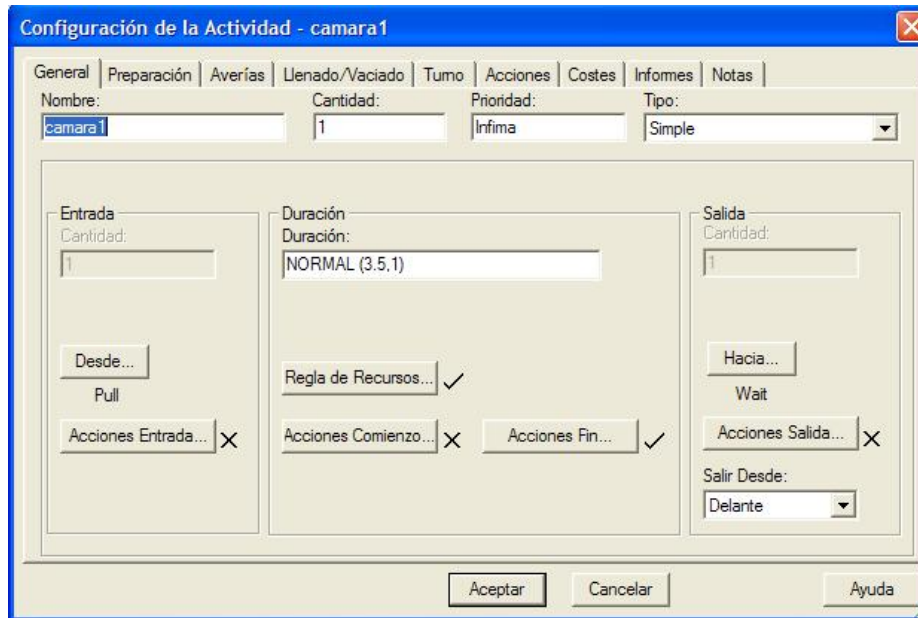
Configuración de la Actividad - camara1

General | Preparación | Averías | Llenado/Vaciado | Turno | Acciones | Costes | Informes | Notas

Nombre:
camara1
Cantidad:
1
Prioridad:
Infima
Tipo:
Simple

Entrada
Cantidad:
1
Desde...
Pull
Acciones Entrada... ×

Duración
Duración:
NORMAL (3.5,1)
Regla de Recursos... ✓
Acciones Comienzo... ×
Acciones Fin... ✓

Salida
Cantidad:
1
Hacia...
Wait
Acciones Salida... ×
Salir Desde:
Delante

Aceptar
Cancelar
Ayuda